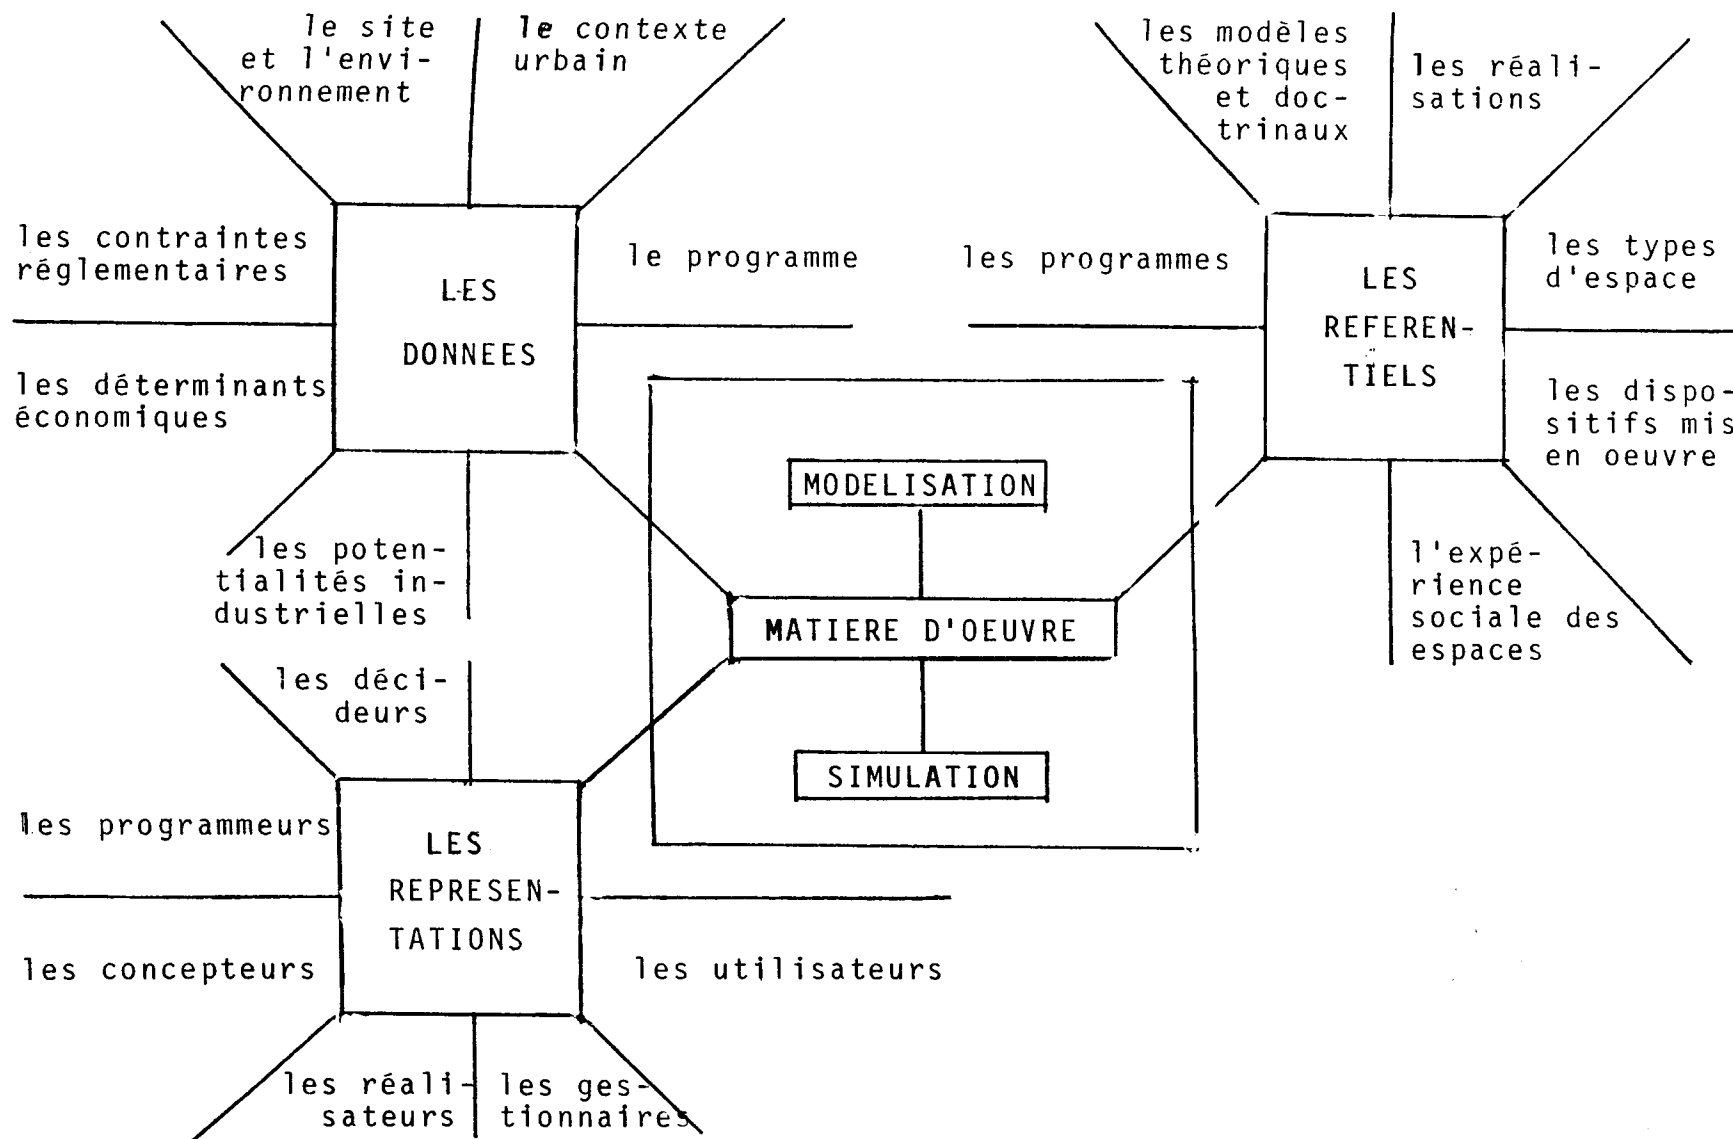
le site et l'environnement

le contexte urbain

les contraintes réglementaires

LES DONNEES

le programme

les déterminants économiques

les potentialités industrielles

les modèles théoriques et doctrinaux

les réalisations

les programmes

LES REFERENTIELS

les types d'espace

les dispositifs mis en oeuvre

l'expérience sociale des espaces

MODELISATION

MATIERE D'OEUVRE

SIMULATION

les décideurs

les programmeurs

LES REPRESENTATIONS

les concepteurs

les utilisateurs

les réalisateurs

les gestionnaires